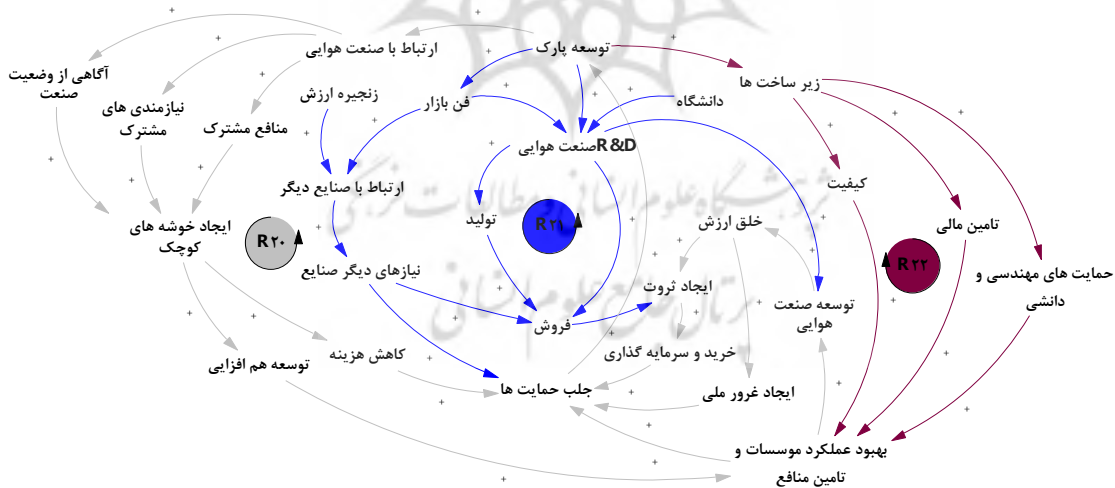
توسعه پارک
ارتباط با صنعت هوایی
آگاهی از وضعیت صنعت
نیازمندی های مشترک
منافع مشترک
زنجیره ارزش
فن بازار
دانشگاه
زیر ساخت ها
R&Dصنعت هوایی
ارتباط با صنایع دیگر
کیفیت
ایجاد خوشه های کوچک
R۲۰
تولید
R۲۱
خلق ارزش
تامین مالی
R۲۲
حمایت های مهندسی و دانشی
نیازهای دیگر صنایع
ایجاد ثروت
توسعه صنعت هوایی
فروش
خرید و سرمایه گذاری
کاهش هزینه
توسعه هم افزایی
جلب حمایت ها
ایجاد غرور ملی
بهبود عملکرد موسسات و تامین منافع